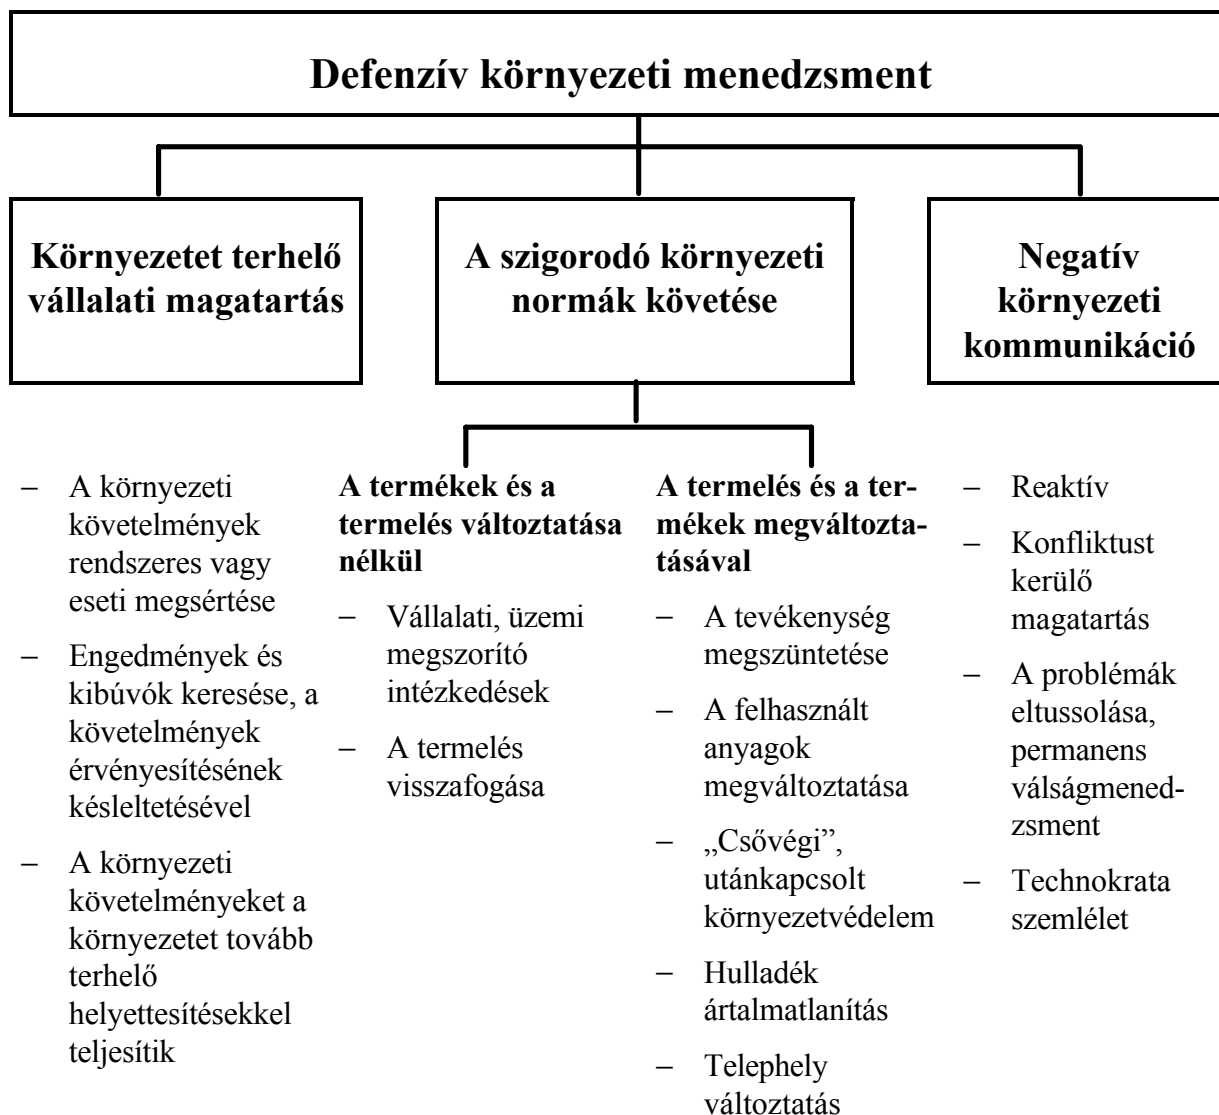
Defenzív környezeti menedzsment

Környezetet terhelő vállalati magatartás

A szigorodó környezeti normák követése

Negatív környezeti kommunikáció

– A környezeti követelmények rendszeres vagy eseti megsértése
– Engedmények és kibúvók keresése, a követelmények érvényesítésének késleltetésével
– A környezeti követelményeket a környezetet tovább terhelő helyettesítésekkel teljesítik

A termékek és a termelés változtatása nélkül
– Vállalati, üzemi megszorító intézkedések
– A termelés visszafogása

A termelés és a termékek megváltoztatásával
– A tevékenység megszüntetése
– A felhasznált anyagok megváltoztatása
– „Csővégi", utánkapcsolt környezetvédelem
– Hulladék ártalmatlanítás
– Telephely változtatás

– Reaktív
– Konfliktust kerülő magatartás
– A problémák eltussolása, permanens válságmenedzsment
– Technokrata szemlélet